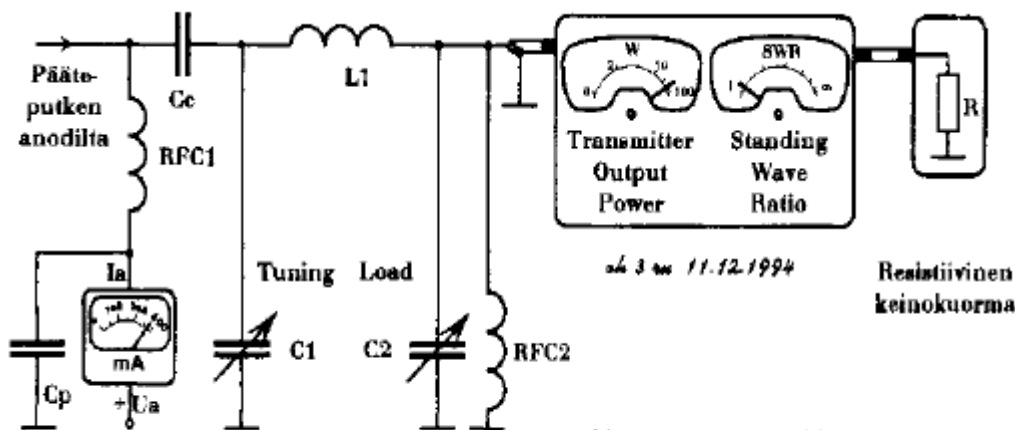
Pääteputken anodilta

Cc

L1

RFC1

W

0 1 2 10 100

SWR

1 ∞

Transmitter Output Power

Standing Wave Ratio

R

Ia

mA

+ Ua

Cp

Tuning

Load

C1

C2

RFC2

oh 3 on 11.12.1994

Resistiivinen keinokuorma